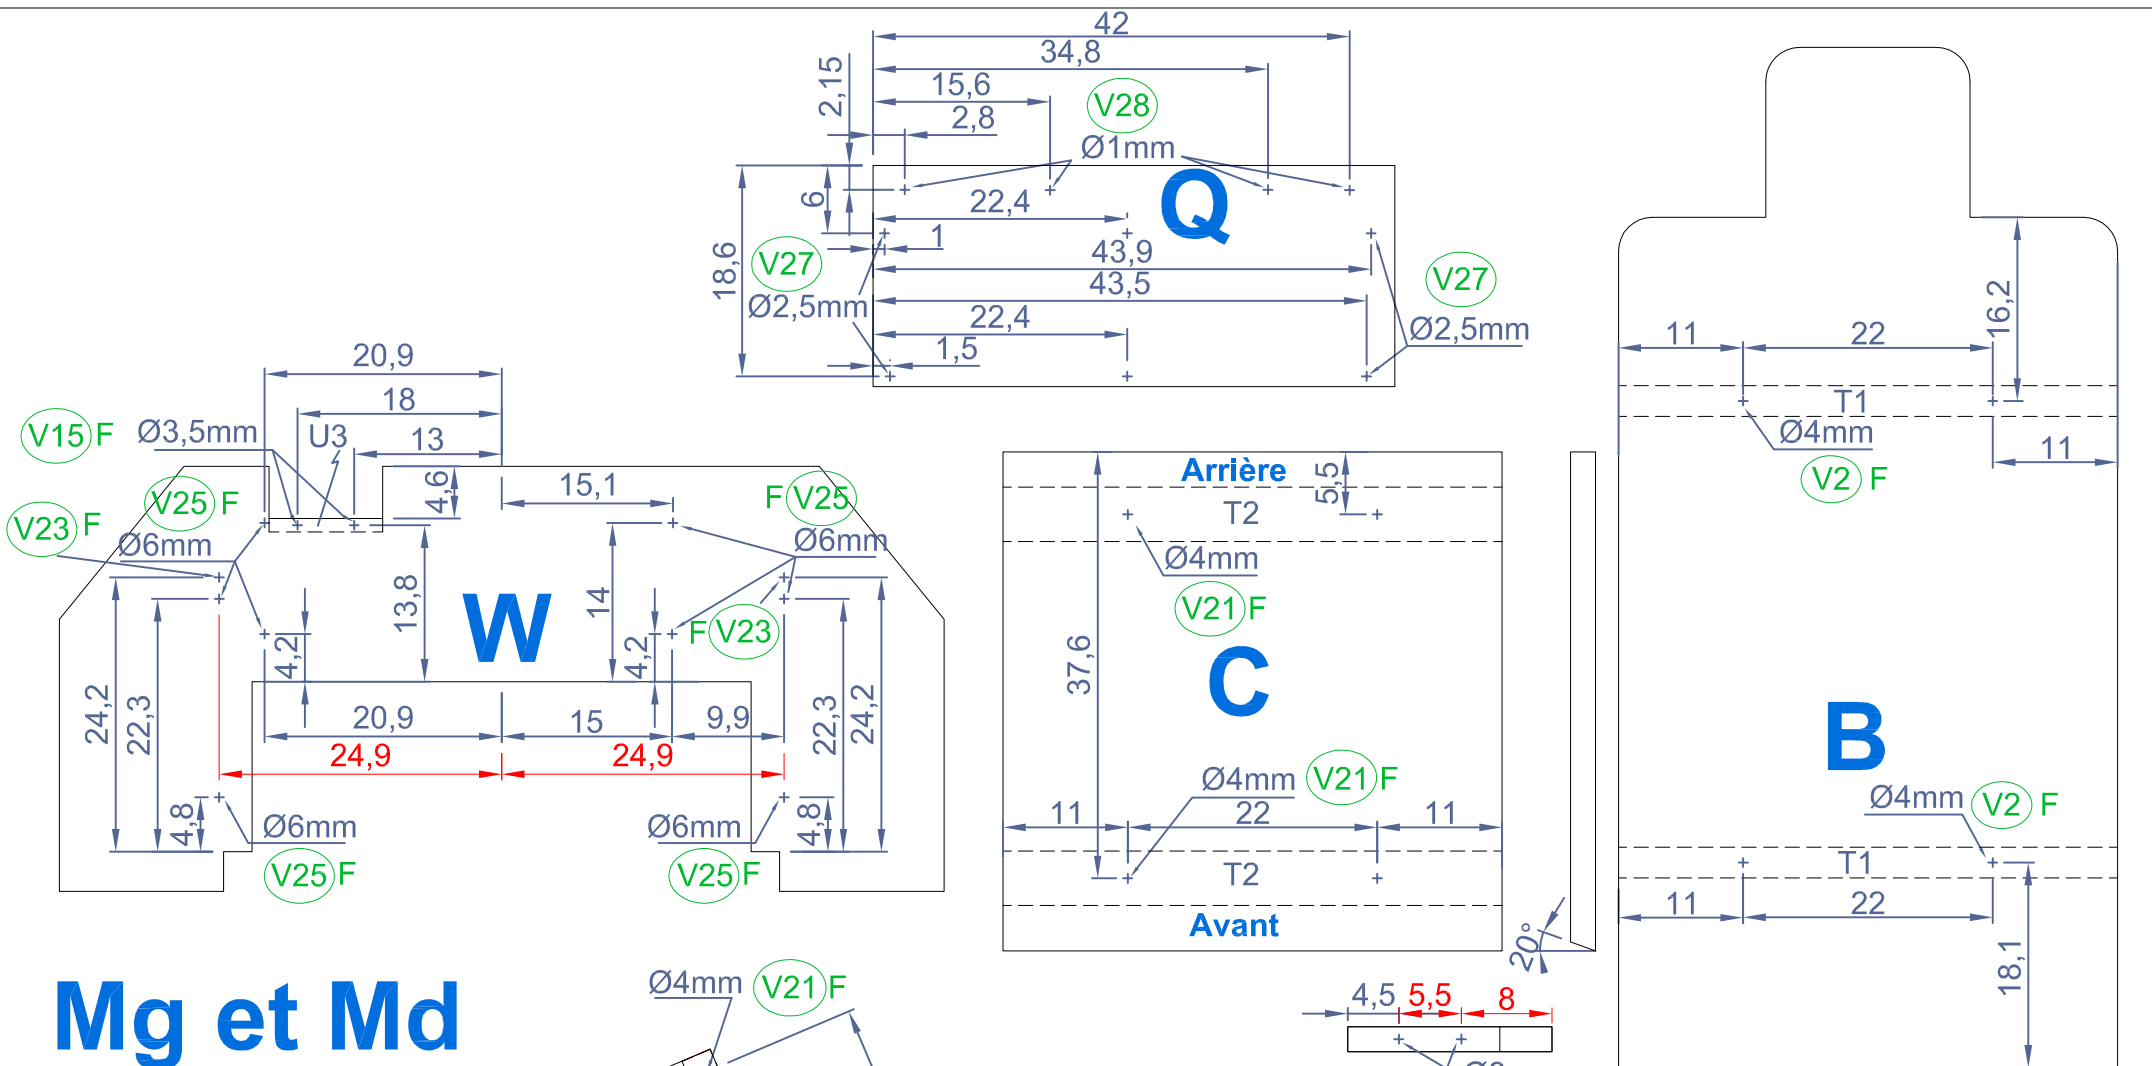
42
34,8
15,6
2,8
2,15
V28
Ø1mm
6
Q
22,4
1
18,6
V27
43,9
43,5
V27
Ø2,5mm
22,4
Ø2,5mm
1,5

20,9
18
V15 F
Ø3,5mm
U3
13
4,6
15,1
V25 F
F V25
V23 F
Ø6mm
Ø6mm
13,8
14
W
4,2
4,2
F V23
24,2
22,3
20,9
15
9,9
22,3
24,2
24,9
24,9
4,8
Ø6mm
Ø6mm
4,8
V25 F
V25 F

Arrière
5,5
T2
Ø4mm
V21 F
37,6
C
Ø4mm
V21 F
11
22
11
T2
Avant
20°

11
22
16,2
T1
Ø4mm
V2 F
11
B
Ø4mm
V2 F
T1
11
22
18,1

Mg et Md
Ø4mm
V21 F
4,5
5,5
8